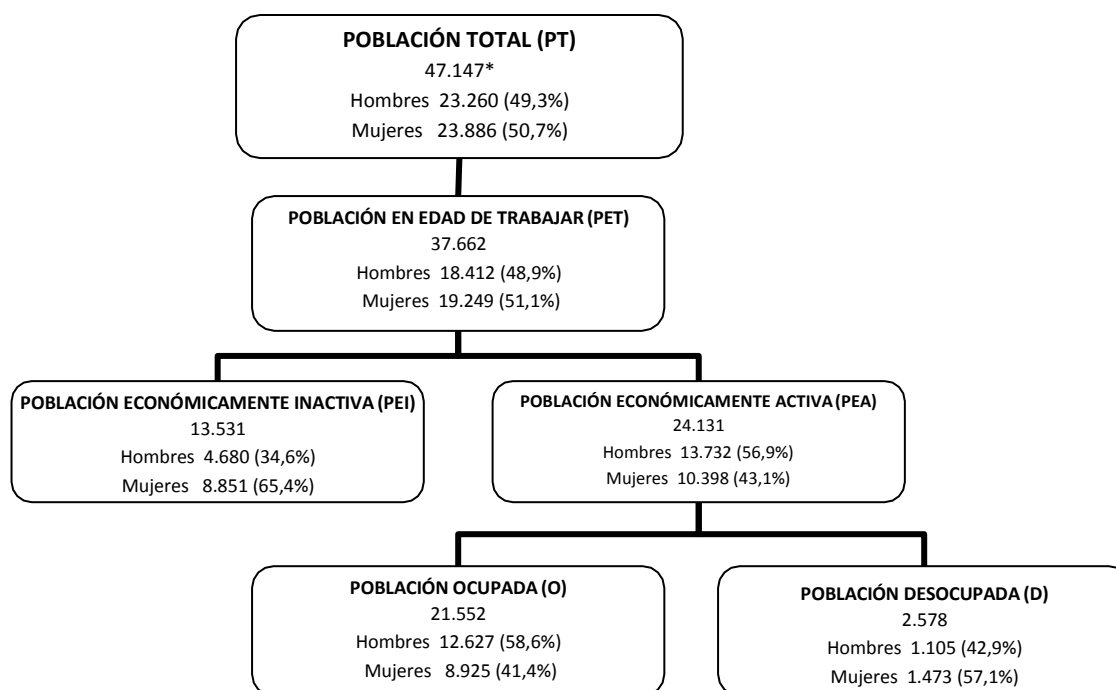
POBLACIÓN TOTAL (PT)
47.147*
Hombres 23.260 (49,3%)
Mujeres 23.886 (50,7%)

POBLACIÓN EN EDAD DE TRABAJAR (PET)
37.662
Hombres 18.412 (48,9%)
Mujeres 19.249 (51,1%)

POBLACIÓN ECONÓMICAMENTE INACTIVA (PEI)
13.531
Hombres 4.680 (34,6%)
Mujeres 8.851 (65,4%)

POBLACIÓN ECONÓMICAMENTE ACTIVA (PEA)
24.131
Hombres 13.732 (56,9%)
Mujeres 10.398 (43,1%)

POBLACIÓN OCUPADA (O)
21.552
Hombres 12.627 (58,6%)
Mujeres 8.925 (41,4%)

POBLACIÓN DESOCUPADA (D)
2.578
Hombres 1.105 (42,9%)
Mujeres 1.473 (57,1%)